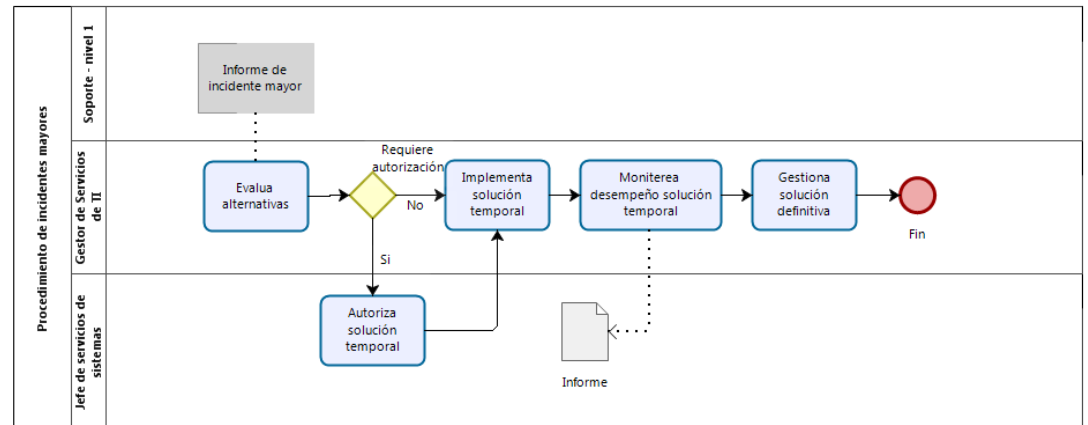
Procedimiento de incidentes mayores

Sopote - nivel 1

Informe de incidente mayor

Gestor de Servicios de TI

Evalua alternativas

Requiere autorización

No

Implementa solución temporal

Moniterea desempeño solución temporal

Gestiona solución definitiva

Fin

Si

Jefe de servicios de sistemas

Autoriza solución temporal

Informe